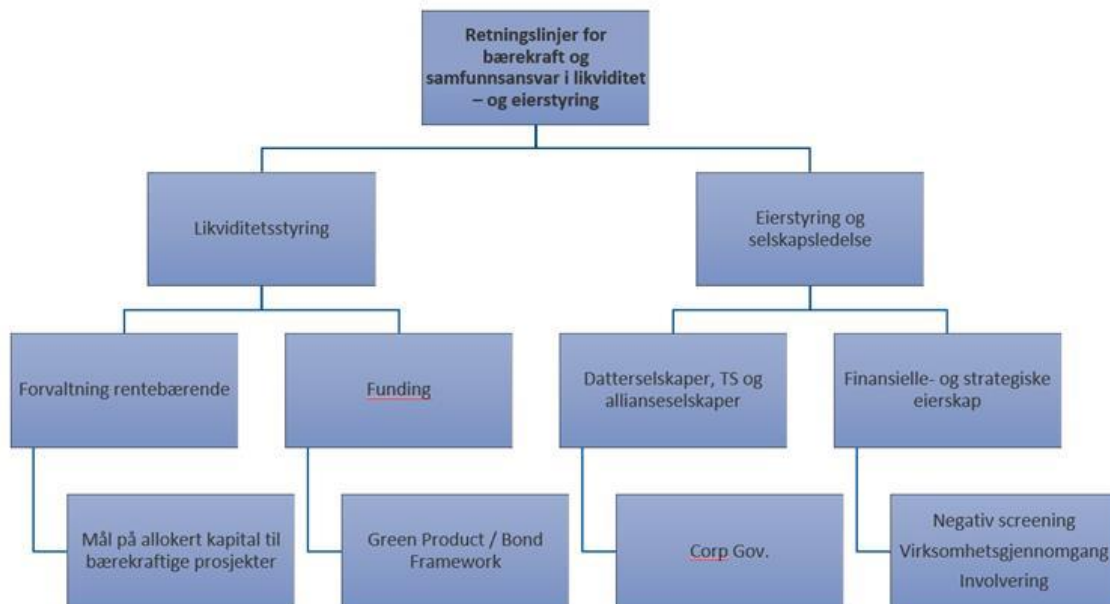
Retningslinjer for bærekraft og samfunnsansvar i likviditet – og eierstyring

Likviditetsstyring

Eierstyring og selskapsledelse

Forvaltning rentebærende

Funding

Datterselskaper, TS og allianseselskaper

Finansielle- og strategiske eierskap

Mål på allokert kapital til bærekraftige prosjekter

Green Product / Bond Framework

Corp Gov.

Negativ screening
Virksomhetsgjennomgang
Involvering